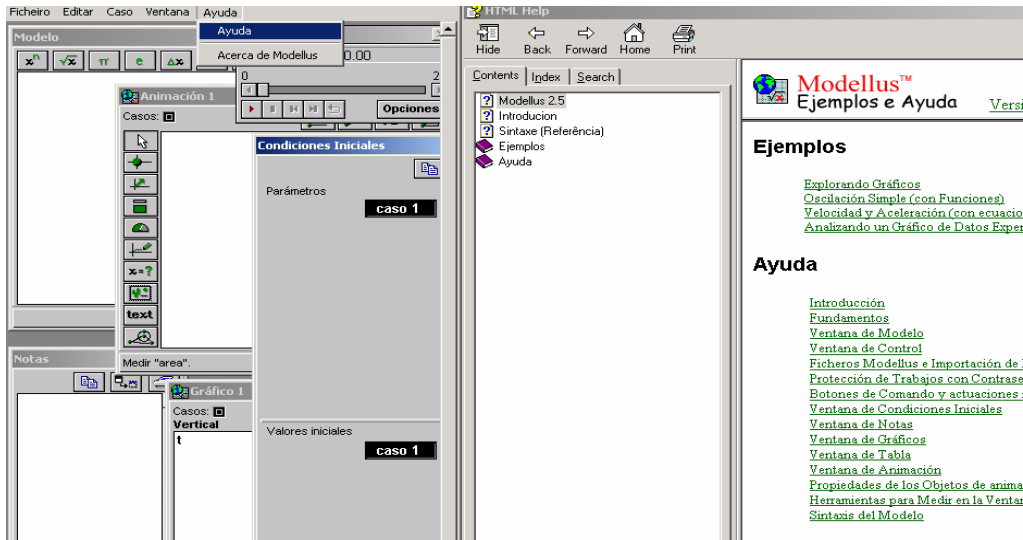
Ficheiro Editar Caso Ventana Ayuda

Ayuda

Acerca de Modellus

Modelo

$x^n$ $\sqrt{x}$ π e Δx

0.00

0 2

Animación 1

Casos:

Opciones

x=?

text

Medir "area".

Condiciones Iniciales

Parámetros

caso 1

Valores iniciales

caso 1

Notas

Gráfico 1

Casos:

Vertical

t

HTML Help

Hide Back Forward Home Print

Contents Index Search

Modellus 2.5
Introducion
Sintaxe (Referência)
Ejemplos
Ayuda

Modellus™
Ejemplos e Ayuda

Versi

Ejemplos

Explorando Gráficos
Oscilación Simple (con Funciones)
Velocidad y Aceleración (con ecuacio
Analizando un Gráfico de Datos Exper

Ayuda

Introducción
Fundamentos
Ventana de Modelo
Ventana de Control
Ficheros Modellus e Importación de
Protección de Trabajos con Contrase
Botones de Comando y actuaciones
Ventana de Condiciones Iniciales
Ventana de Notas
Ventana de Gráficos
Ventana de Tabla
Ventana de Animación
Propiedades de los Objetos de anima
Herramientas para Medir en la Ventan
Sintaxis del Modelo